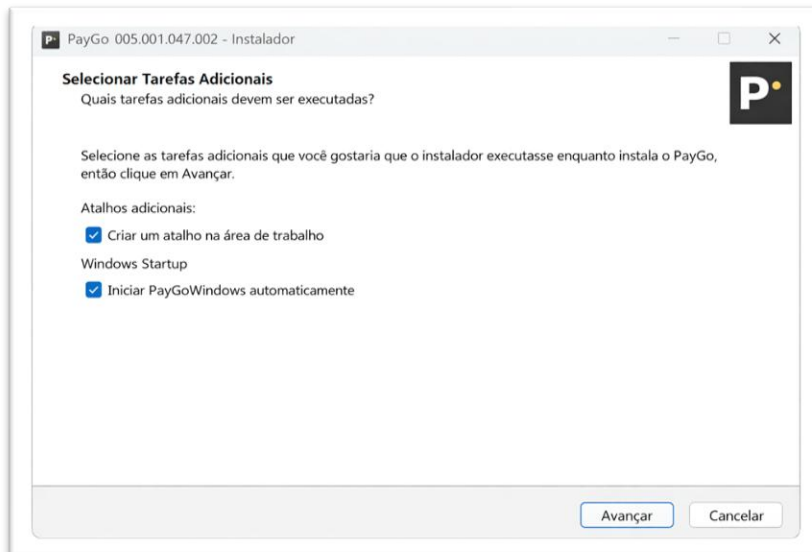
PayGo 005.001.047.002 - Instalador

Selecionar Tarefas Adicionais
Quais tarefas adicionais devem ser executadas?

P

Selecione as tarefas adicionais que você gostaria que o instalador executasse enquanto instala o PayGo, então clique em Avançar.

Atalhos adicionais:

Criar um atalho na área de trabalho

Windows Startup

Iniciar PayGoWindows automaticamente

Avançar

Cancelar